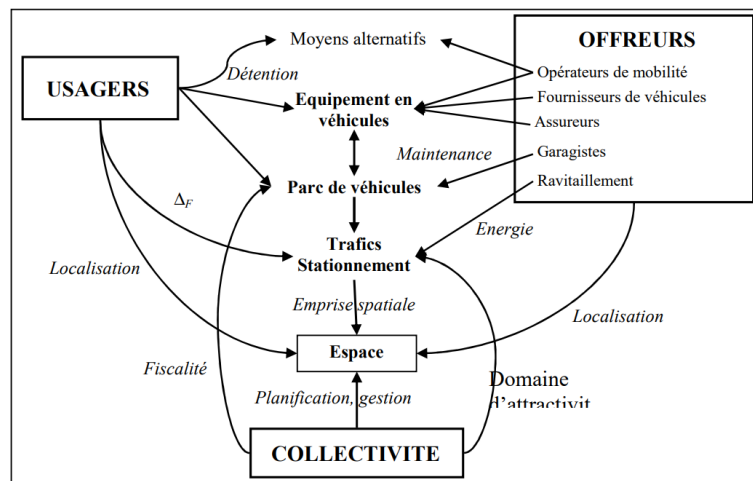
Moyens alternatifs

OFFREURS

USAGERS

Détention

Opérateurs de mobilité

Fournisseurs de véhicules

Equipement en véhicules

Assureurs

Maintenance

Garagistes

Ravitaillement

Parc de véhicules

$\Delta_F$

Energie

Trafics Stationnement

Localisation

Emprise spatiale

Localisation

Espace

Fiscalité

Domaine d'attractivit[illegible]

Planification, gestion

COLLECTIVITE